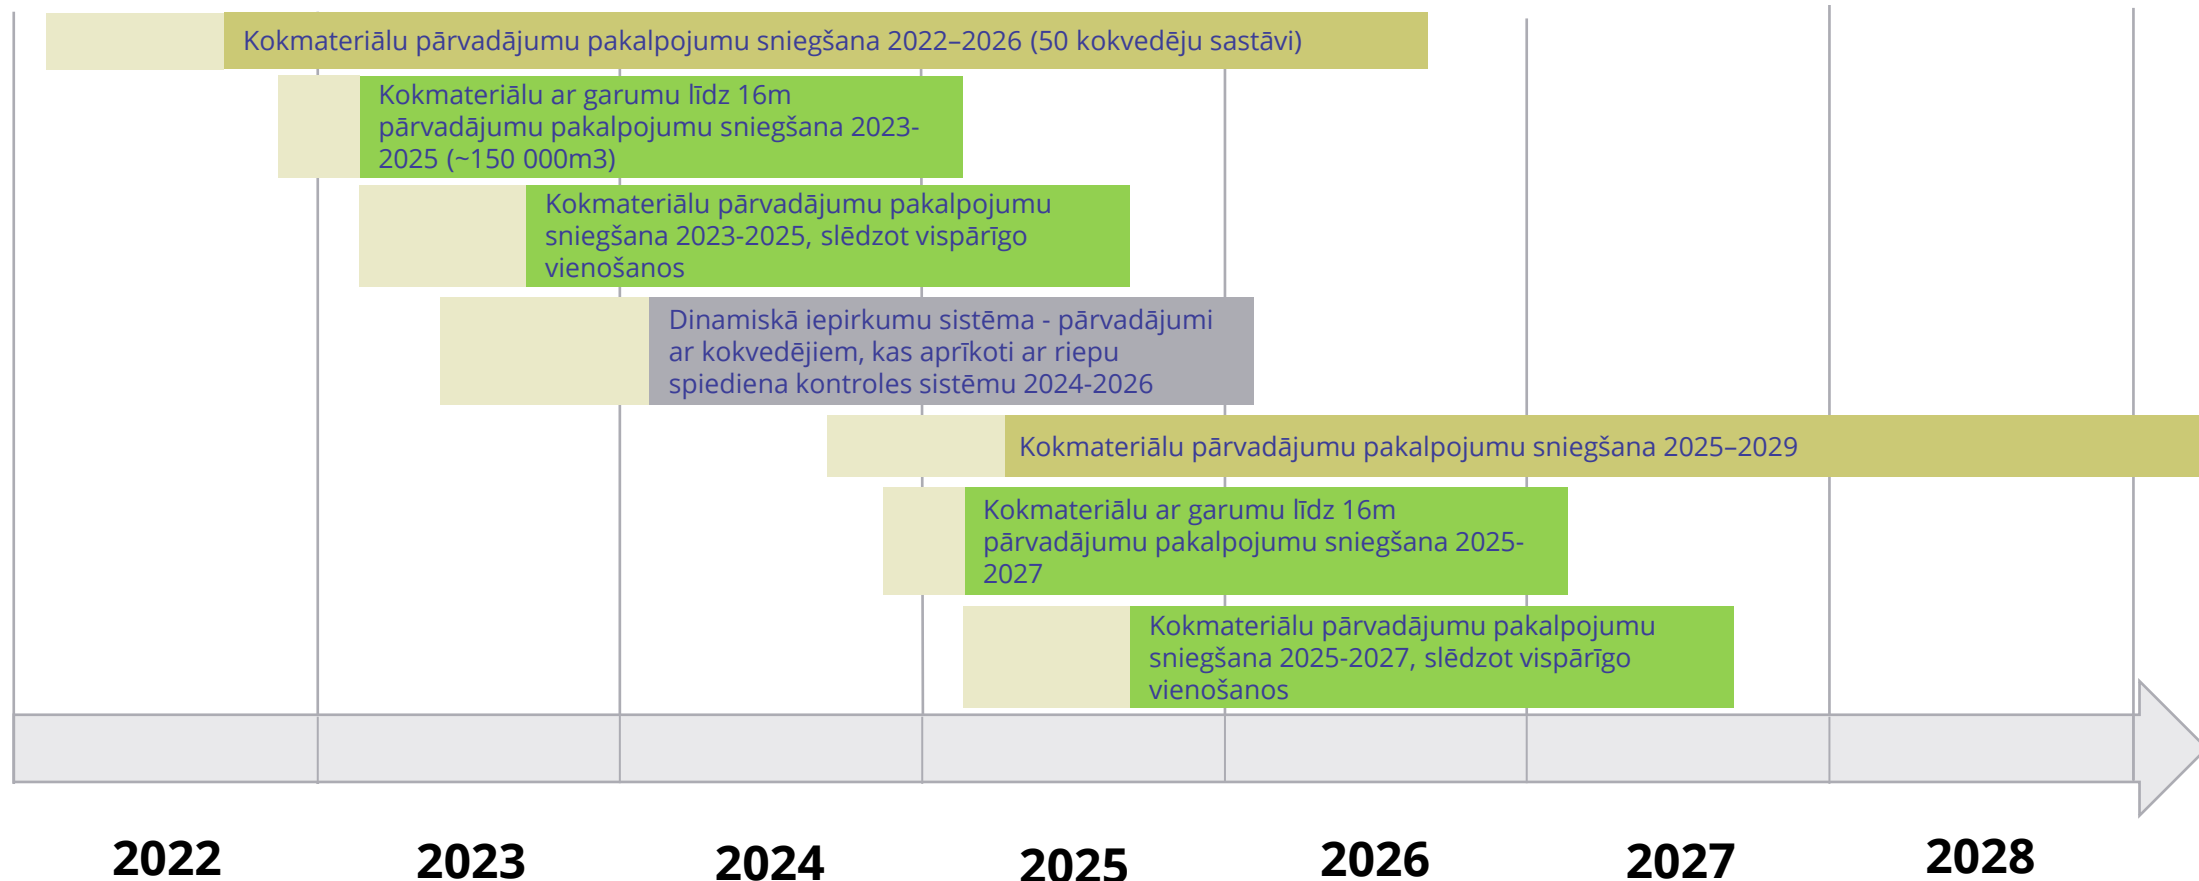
Kokmateriālu pārvadājumu pakalpojumu sniegšana 2022–2026 (50 kokvedēju sastāvi)

Kokmateriālu ar garumu līdz 16m pārvadājumu pakalpojumu sniegšana 2023-2025 (~150 000m3)

Kokmateriālu pārvadājumu pakalpojumu sniegšana 2023-2025, slēdzot vispārīgo vienošanos

Dinamiskā iepirkumu sistēma - pārvadājumi ar kokvedējiem, kas aprīkoti ar riepu spiediena kontroles sistēmu 2024-2026

Kokmateriālu pārvadājumu pakalpojumu sniegšana 2025–2029

Kokmateriālu ar garumu līdz 16m pārvadājumu pakalpojumu sniegšana 2025-2027

Kokmateriālu pārvadājumu pakalpojumu sniegšana 2025-2027, slēdzot vispārīgo vienošanos

2022 2023 2024 2025 2026 2027 2028